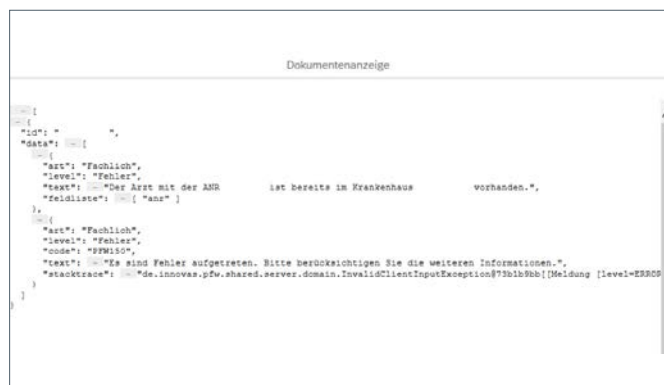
Dokumentenanzeige

- [
- {
"id": "            ",
"data": - [
- {
"art": "Fachlich",
"level": "Fehler",
"text": - "Der Arzt mit der ANR            ist bereits im Krankenhaus            vorhanden.",
"feldliste": - [ "anr" ]
},
- {
"art": "Fachlich",
"level": "Fehler",
"code": "PFW150",
"text": - "Es sind Fehler aufgetreten. Bitte berücksichtigen Sie die weiteren Informationen.",
"stacktrace": - "de.innovas.pfw.shared.server.domain.InvalidClientInputException@73b1b9bb[[Meldung [level=ERRO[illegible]
}
]
}